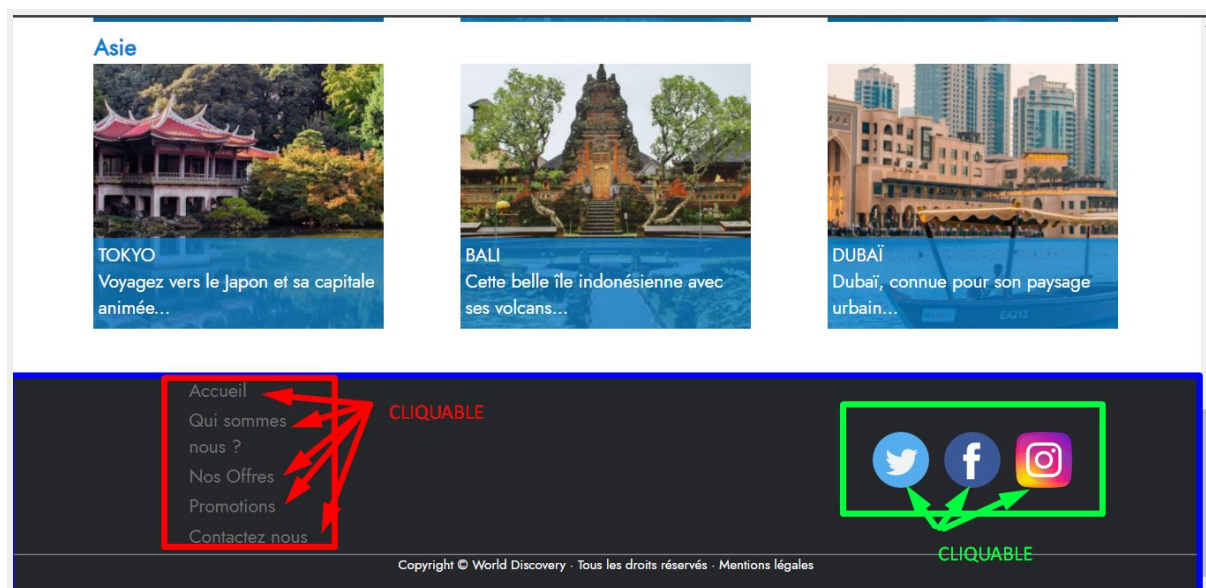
Asie

TOKYO
Voyagez vers le Japon et sa capitale animée...

BALI
Cette belle île indonésienne avec ses volcans...

DUBAÏ
Dubaï, connue pour son paysage urbain...

Accueil
Qui sommes nous ?
Nos Offres
Promotions
Contactez nous

CLIQUABLE

CLIQUABLE

Copyright © World Discovery · Tous les droits réservés · Mentions légales